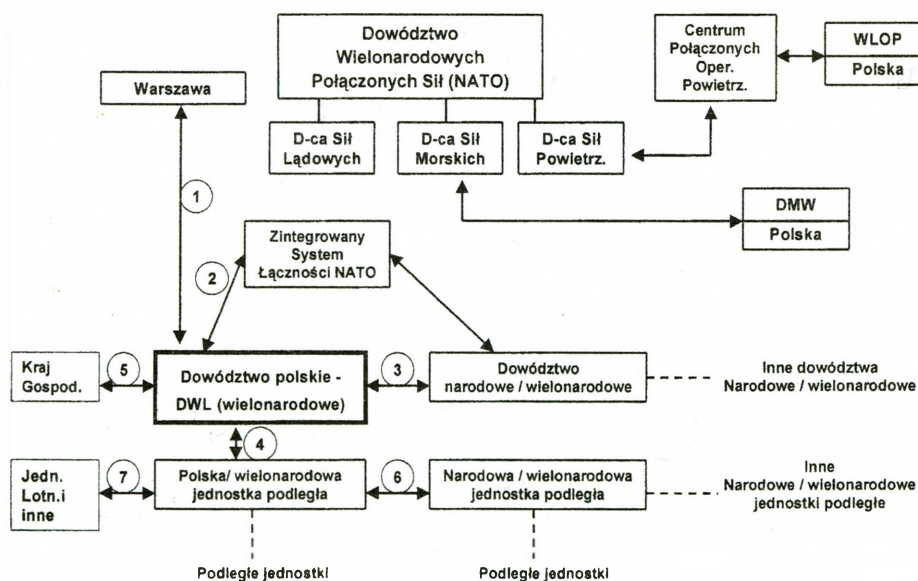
Dowództwo Wielonarodowych Połączonych Sił (NATO)

Centrum Połączonych Oper. Powietrz.

WLOP

Polska

Warszawa

D-ca Sił Lądowych

D-ca Sił Morskich

D-ca Sił Powietrz.

1

DMW

Polska

Zintegrowany System Łączności NATO

2

Kraj Gospod.

5

Dowództwo polskie - DWL (wielonarodowe)

3

Dowództwo narodowe / wielonarodowe

Inne dowództwa Narodowe / wielonarodowe

4

Jedn. Lotn.i inne

7

Polska/ wielonarodowa jednostka podległa

6

Narodowa / wielonarodowa jednostka podległa

Inne Narodowe / wielonarodowe jednostki podległe

Podległe jednostki

Podległe jednostki